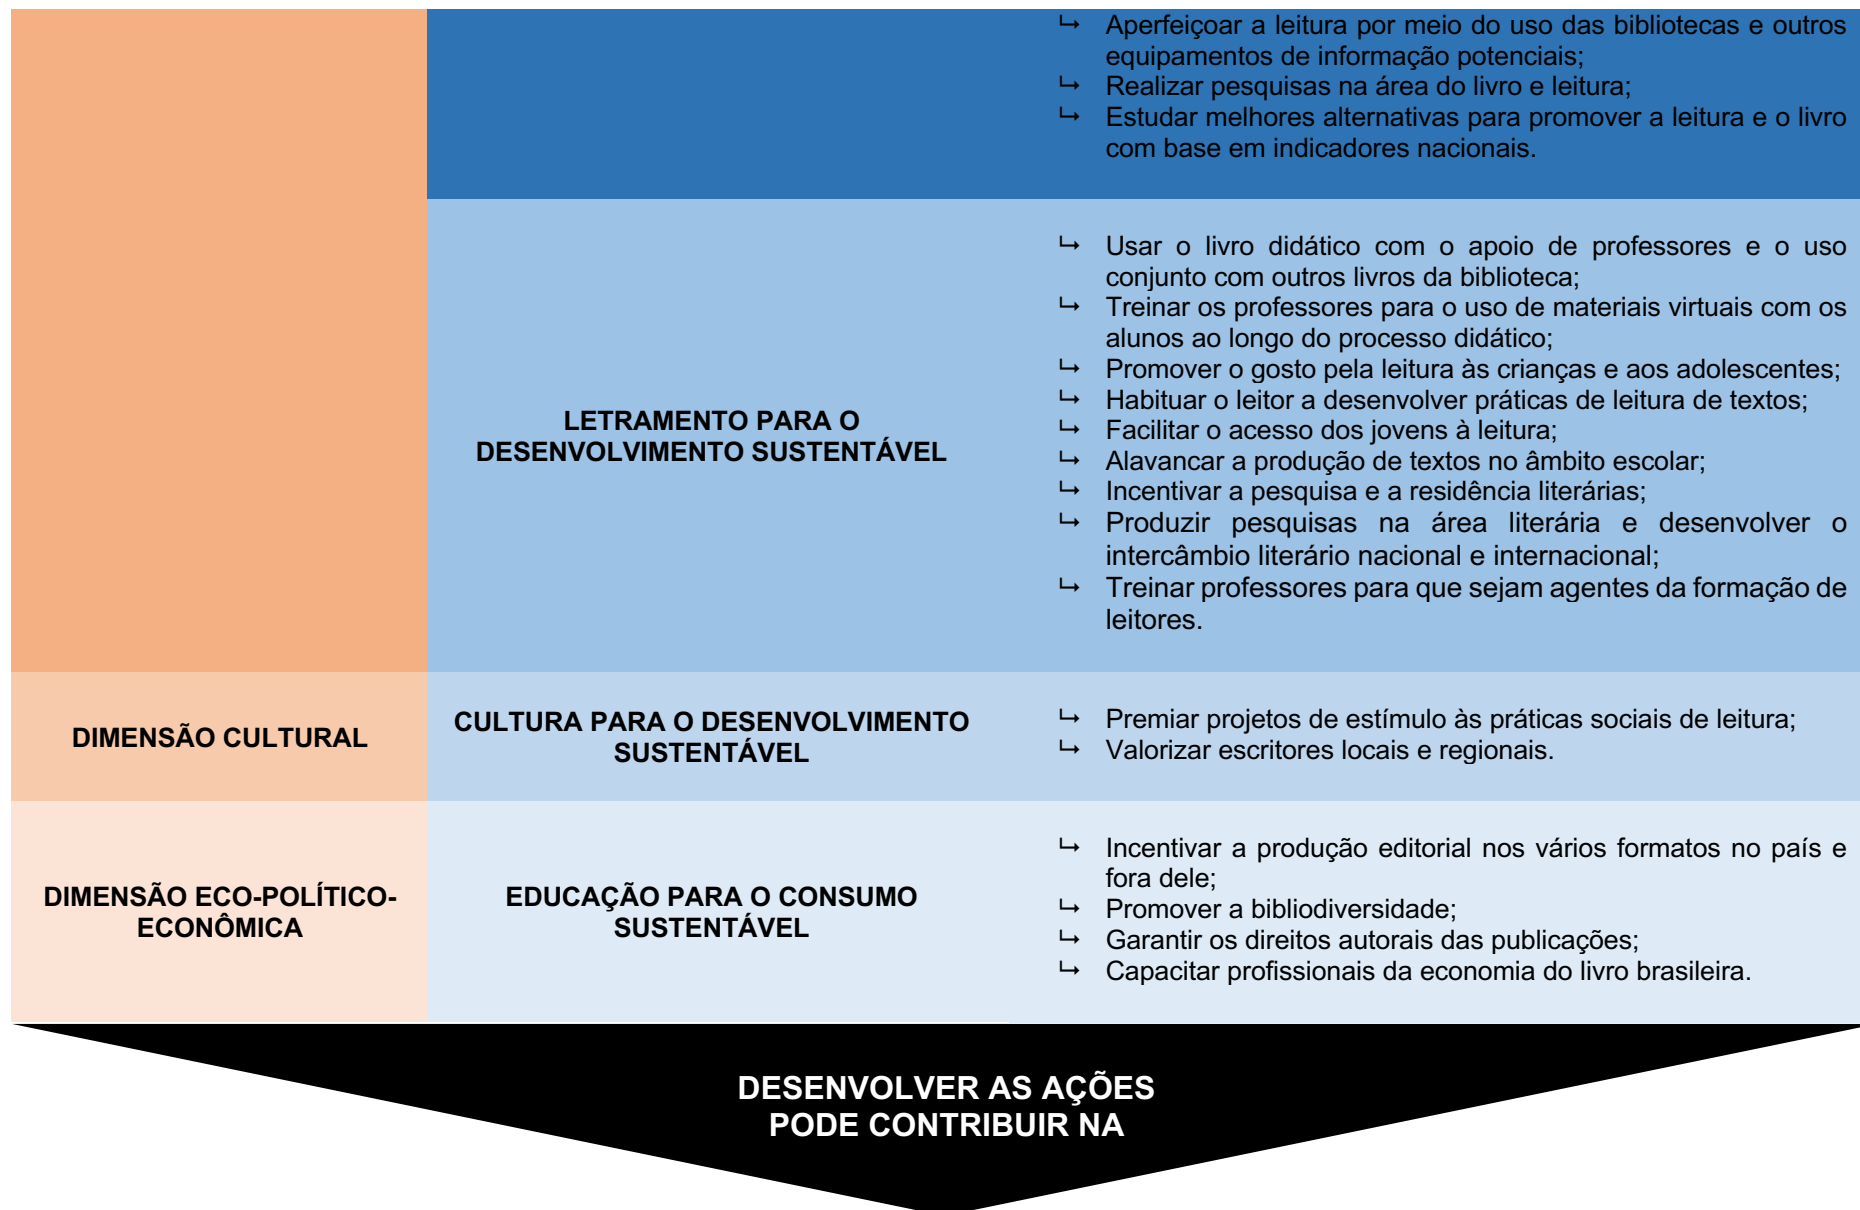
| | | |
|---|---|---|
| | | ↳ Aperfeiçoar a leitura por meio do uso das bibliotecas e outros equipamentos de informação potenciais;<br>↳ Realizar pesquisas na área do livro e leitura;<br>↳ Estudar melhores alternativas para promover a leitura e o livro com base em indicadores nacionais. |
| | LETRAMENTO PARA O DESENVOLVIMENTO SUSTENTÁVEL | ↳ Usar o livro didático com o apoio de professores e o uso conjunto com outros livros da biblioteca;<br>↳ Treinar os professores para o uso de materiais virtuais com os alunos ao longo do processo didático;<br>↳ Promover o gosto pela leitura às crianças e aos adolescentes;<br>↳ Habituar o leitor a desenvolver práticas de leitura de textos;<br>↳ Facilitar o acesso dos jovens à leitura;<br>↳ Alavancar a produção de textos no âmbito escolar;<br>↳ Incentivar a pesquisa e a residência literárias;<br>↳ Produzir pesquisas na área literária e desenvolver o intercâmbio literário nacional e internacional;<br>↳ Treinar professores para que sejam agentes da formação de leitores. |
| DIMENSÃO CULTURAL | CULTURA PARA O DESENVOLVIMENTO SUSTENTÁVEL | ↳ Premiar projetos de estímulo às práticas sociais de leitura;<br>↳ Valorizar escritores locais e regionais. |
| DIMENSÃO ECO-POLÍTICO-ECONÔMICA | EDUCAÇÃO PARA O CONSUMO SUSTENTÁVEL | ↳ Incentivar a produção editorial nos vários formatos no país e fora dele;<br>↳ Promover a bibliodiversidade;<br>↳ Garantir os direitos autorais das publicações;<br>↳ Capacitar profissionais da economia do livro brasileira. |

DESENVOLVER AS AÇÕES PODE CONTRIBUIR NA